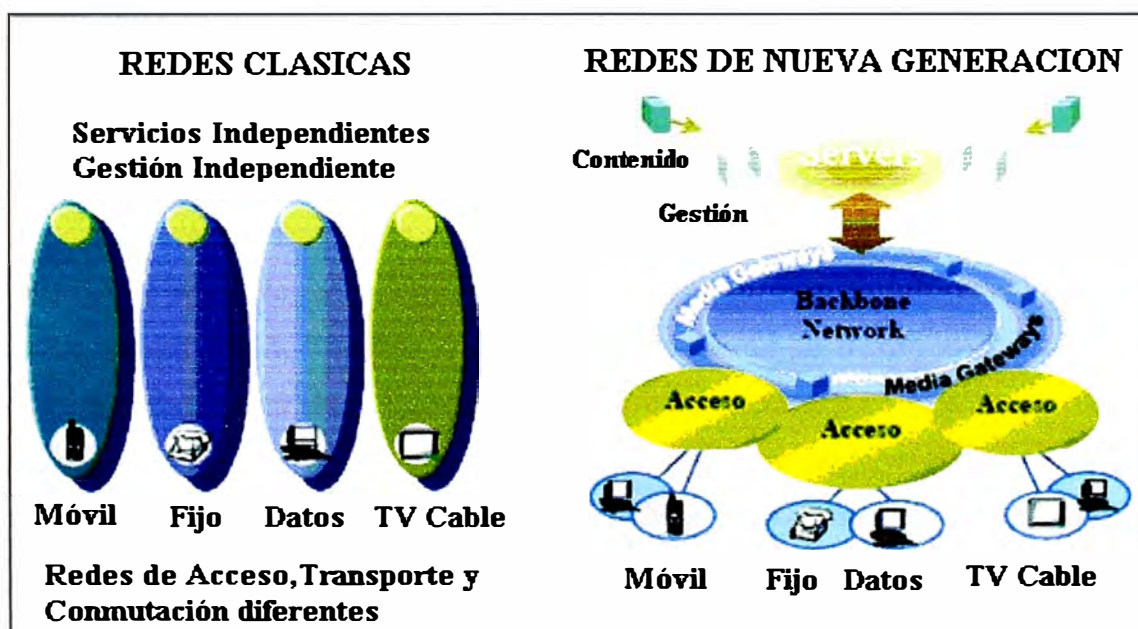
REDES CLASICAS

Servicios Independientes
Gestión Independiente

Móvil Fijo Datos TV Cable

Redes de Acceso,Transporte y Conmutación diferentes

REDES DE NUEVA GENERACION

Contenido

Servers

Gestión

Media Gateways

Backbone Network

Media Gateways

Acceso

Acceso

Acceso

Móvil Fijo Datos TV Cable